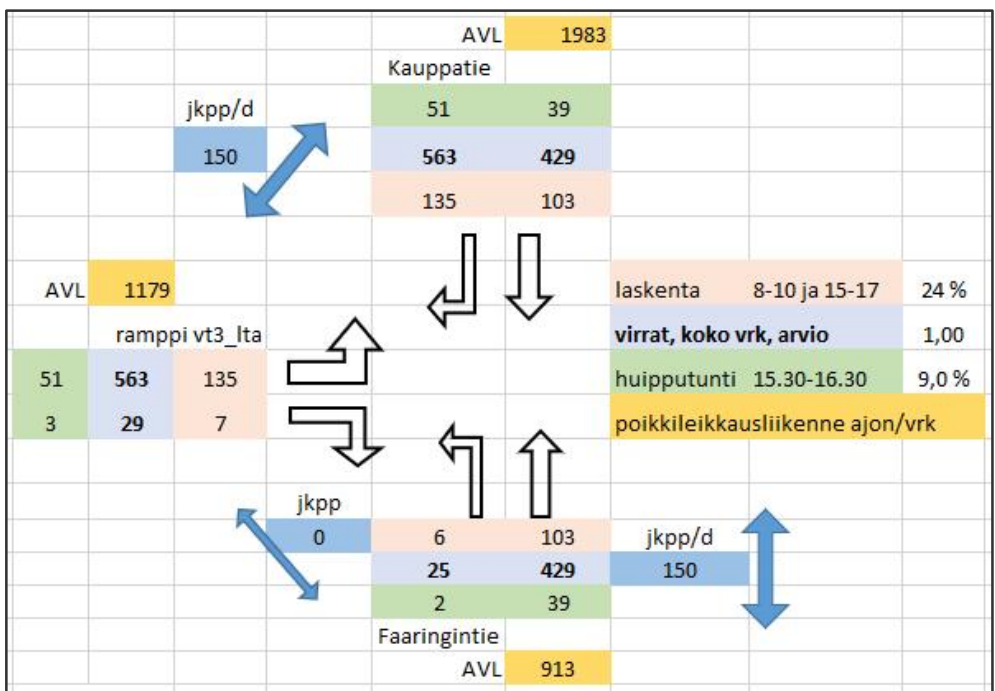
AVL 1983

Kauppatie

| 51 | 39 |
|---|---|
| 563 | 429 |
| 135 | 103 |

jkpp/d

150

AVL 1179

ramppi vt3_Ita

| 51 | 563 | 135 |
|---|---|---|
| 3 | 29 | 7 |

| laskenta | 8-10 ja 15-17 | 24 % |
|---|---|---|
| virrat, koko vrk, arvio | | 1,00 |
| huipputunti | 15.30-16.30 | 9,0 % |
| poikkileikkausliikenne ajon/vrk | | |

jkpp

0

| 6 | 103 |
|---|---|
| 25 | 429 |
| 2 | 39 |

jkpp/d

150

Faaringintie

AVL 913